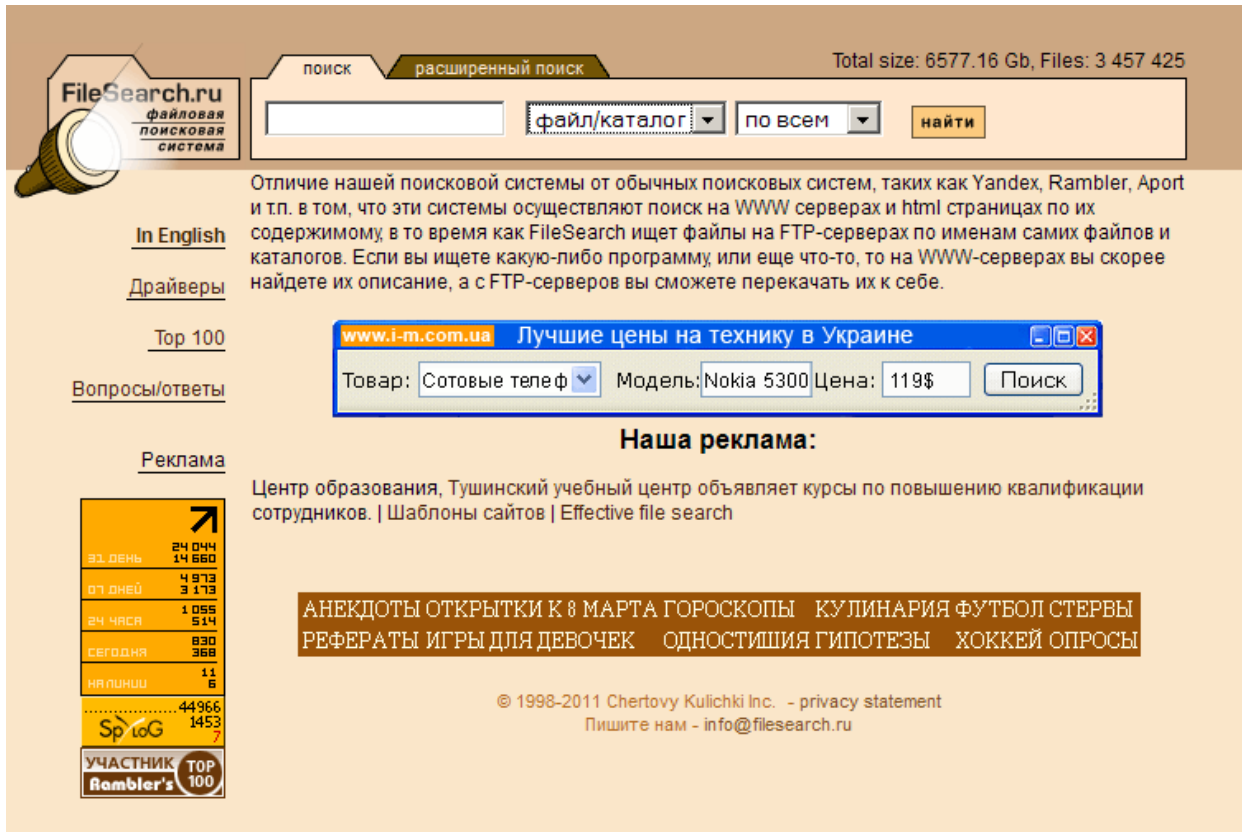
FileSearch.ru
файловая поисковая система

поиск | расширенный поиск

Total size: 6577.16 Gb, Files: 3 457 425

файл/каталог | по всем | найти

In English

Драйверы

Top 100

Вопросы/ответы

Реклама

Отличие нашей поисковой системы от обычных поисковых систем, таких как Yandex, Rambler, Aport и т.п. в том, что эти системы осуществляют поиск на WWW серверах и html страницах по их содержимому, в то время как FileSearch ищет файлы на FTP-серверах по именам самих файлов и каталогов. Если вы ищете какую-либо программу, или еще что-то, то на WWW-серверах вы скорее найдете их описание, а с FTP-серверов вы сможете перекачать их к себе.

www.i-m.com.ua Лучшие цены на технику в Украине

Товар: Сотовые телеф | Модель: Nokia 5300 | Цена: 119$ | Поиск

Наша реклама:

Центр образования, Тушинский учебный центр объявляет курсы по повышению квалификации сотрудников. | Шаблоны сайтов | Effective file search

| | |
|---|---|
| 31 день | 24 044 14 660 |
| 07 дней | 4 973 3 173 |
| 24 часа | 1 055 514 |
| сегодня | 830 368 |
| на линии | 11 6 |

44966
1453
7
SpyLOG

УЧАСТНИК Rambler's TOP 100

АНЕКДОТЫ ОТКРЫТКИ К 8 МАРТА ГОРОСКОПЫ КУЛИНАРИЯ ФУТБОЛ СТЕРВЫ
РЕФЕРАТЫ ИГРЫ ДЛЯ ДЕВОЧЕК ОДНОСТИШИЯ ГИПОТЕЗЫ ХОККЕЙ ОПРОСЫ

© 1998-2011 Chertovy Kulichki Inc. - privacy statement
Пишите нам - info@filesearch.ru